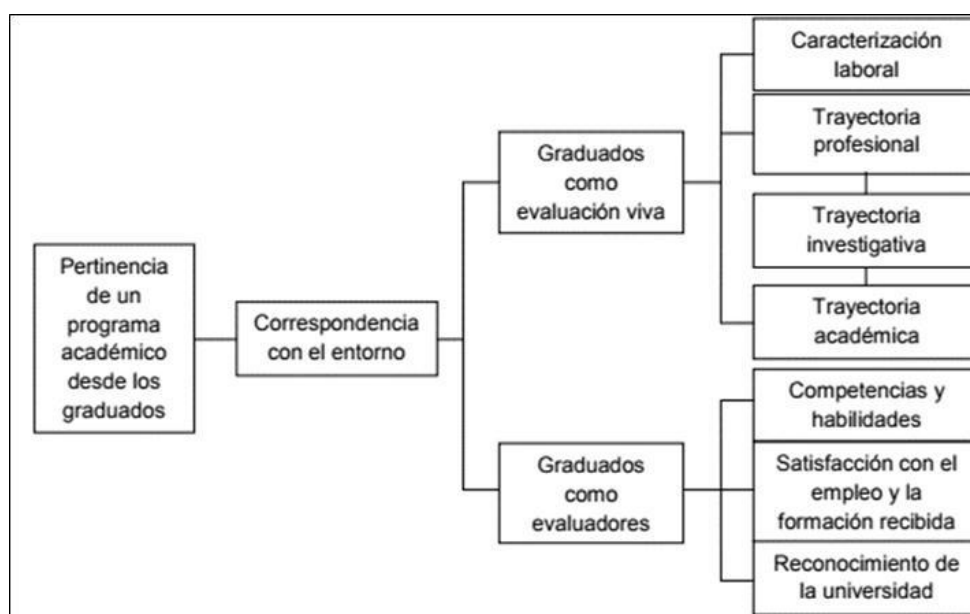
Pertinencia de un programa académico desde los graduados

Correspondencia con el entorno

Graduados como evaluación viva

Caracterización laboral

Trayectoria profesional

Trayectoria investigativa

Trayectoria académica

Graduados como evaluadores

Competencias y habilidades

Satisfacción con el empleo y la formación recibida

Reconocimiento de la universidad